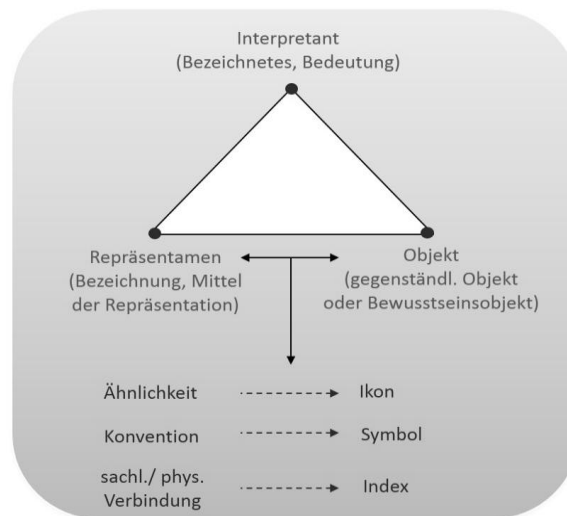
Interpretant
(Bezeichnetes, Bedeutung)

Repräsentamen
(Bezeichnung, Mittel der Repräsentation)

Objekt
(gegenständl. Objekt oder Bewusstseinsobjekt)

Ähnlichkeit → Ikon

Konvention → Symbol

sachl./ phys. Verbindung → Index